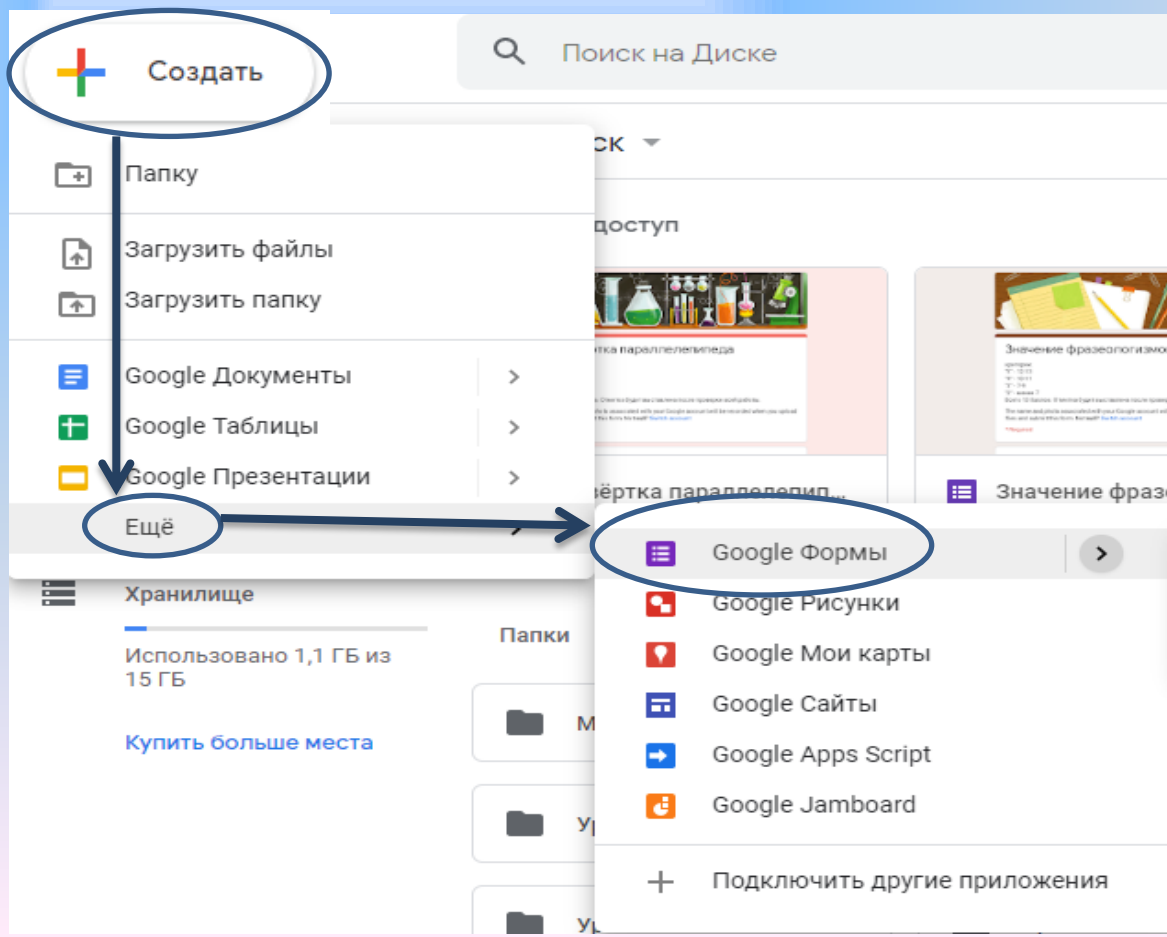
Создать

Поиск на Диске

Папку

Загрузить файлы

Загрузить папку

Google Документы

Google Таблицы

Google Презентации

Ещё

ск

доступ

ртка параллелепипеда

Значение фразеологизмо

вёртка параллелепип...

Значение фраз

Google Формы

Google Рисунки

Google Мои карты

Google Сайты

Google Apps Script

Google Jamboard

Подключить другие приложения

Хранилище

Использовано 1,1 ГБ из 15 ГБ

Купить больше места

Папки

М

Ур

Ур